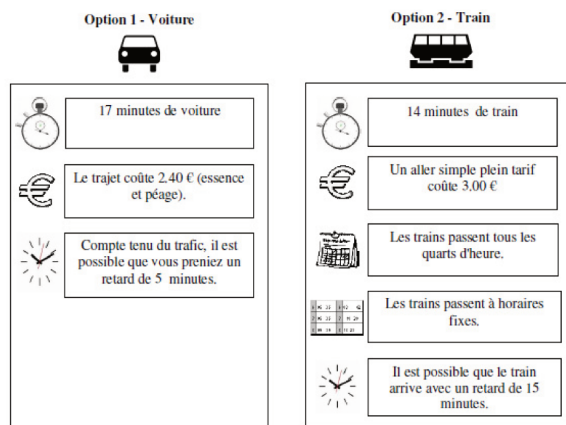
Option 1 - Voiture

17 minutes de voiture

Le trajet coûte 2.40 € (essence et péage).

Compte tenu du trafic, il est possible que vous preniez un retard de 5 minutes.

Option 2 - Train

14 minutes de train

Un aller simple plein tarif coûte 3.00 €

Les trains passent tous les quarts d'heure.

Les trains passent à horaires fixes.

Il est possible que le train arrive avec un retard de 15 minutes.